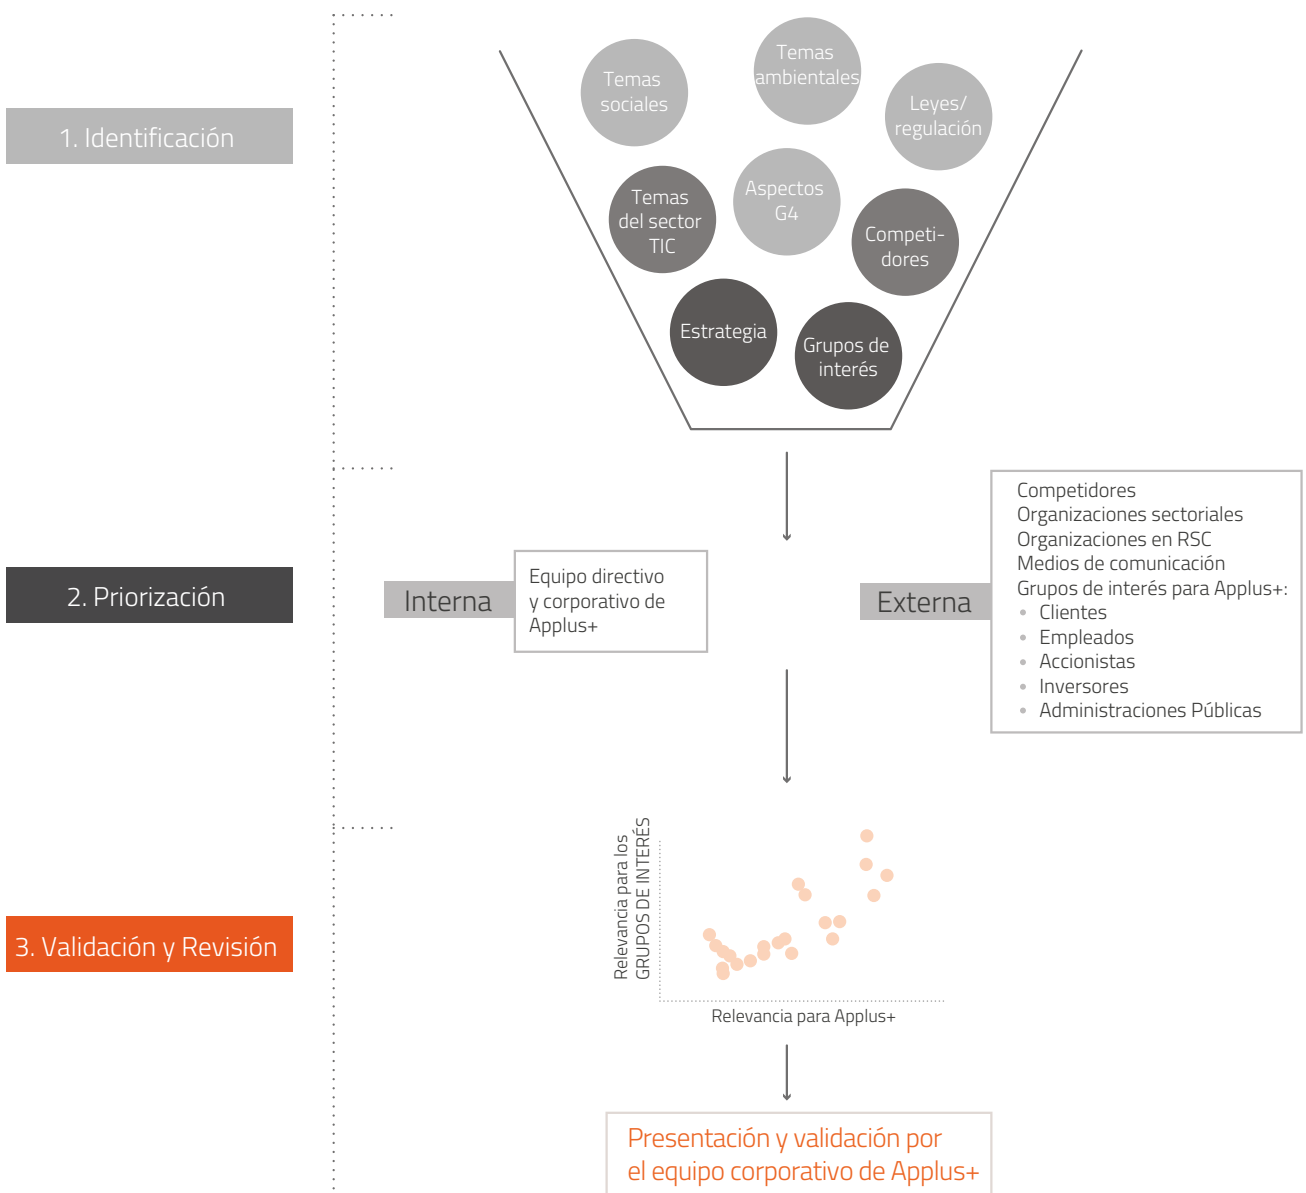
1. Identificación

Temas sociales

Temas ambientales

Leyes/ regulación

Temas del sector TIC

Aspectos G4

Competidores

Estrategia

Grupos de interés

2. Priorización

Interna

Equipo directivo y corporativo de Applus+

Externa

Competidores
Organizaciones sectoriales
Organizaciones en RSC
Medios de comunicación
Grupos de interés para Applus+:
• Clientes
• Empleados
• Accionistas
• Inversores
• Administraciones Públicas

3. Validación y Revisión

Relevancia para los GRUPOS DE INTERÉS

Relevancia para Applus+

Presentación y validación por el equipo corporativo de Applus+